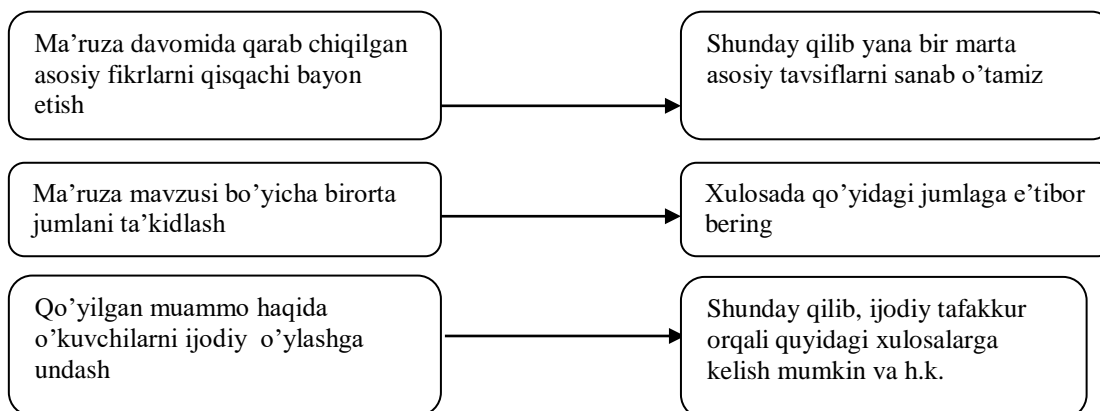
Ma’ruza davomida qarab chiqilgan asosiy fikrlarni qisqachi bayon etish

Shunday qilib yana bir marta asosiy tavsiflarni sanab o’tamiz

Ma’ruza mavzusi bo’yicha birorta jumlani ta’kidlash

Xulosada qo’yidagi jumlaga e’tibor bering

Qo’yilgan muammo haqida o’kuvchilarni ijodiy o’ylashga undash

Shunday qilib, ijodiy tafakkur orqali quyidagi xulosalarga kelish mumkin va h.k.